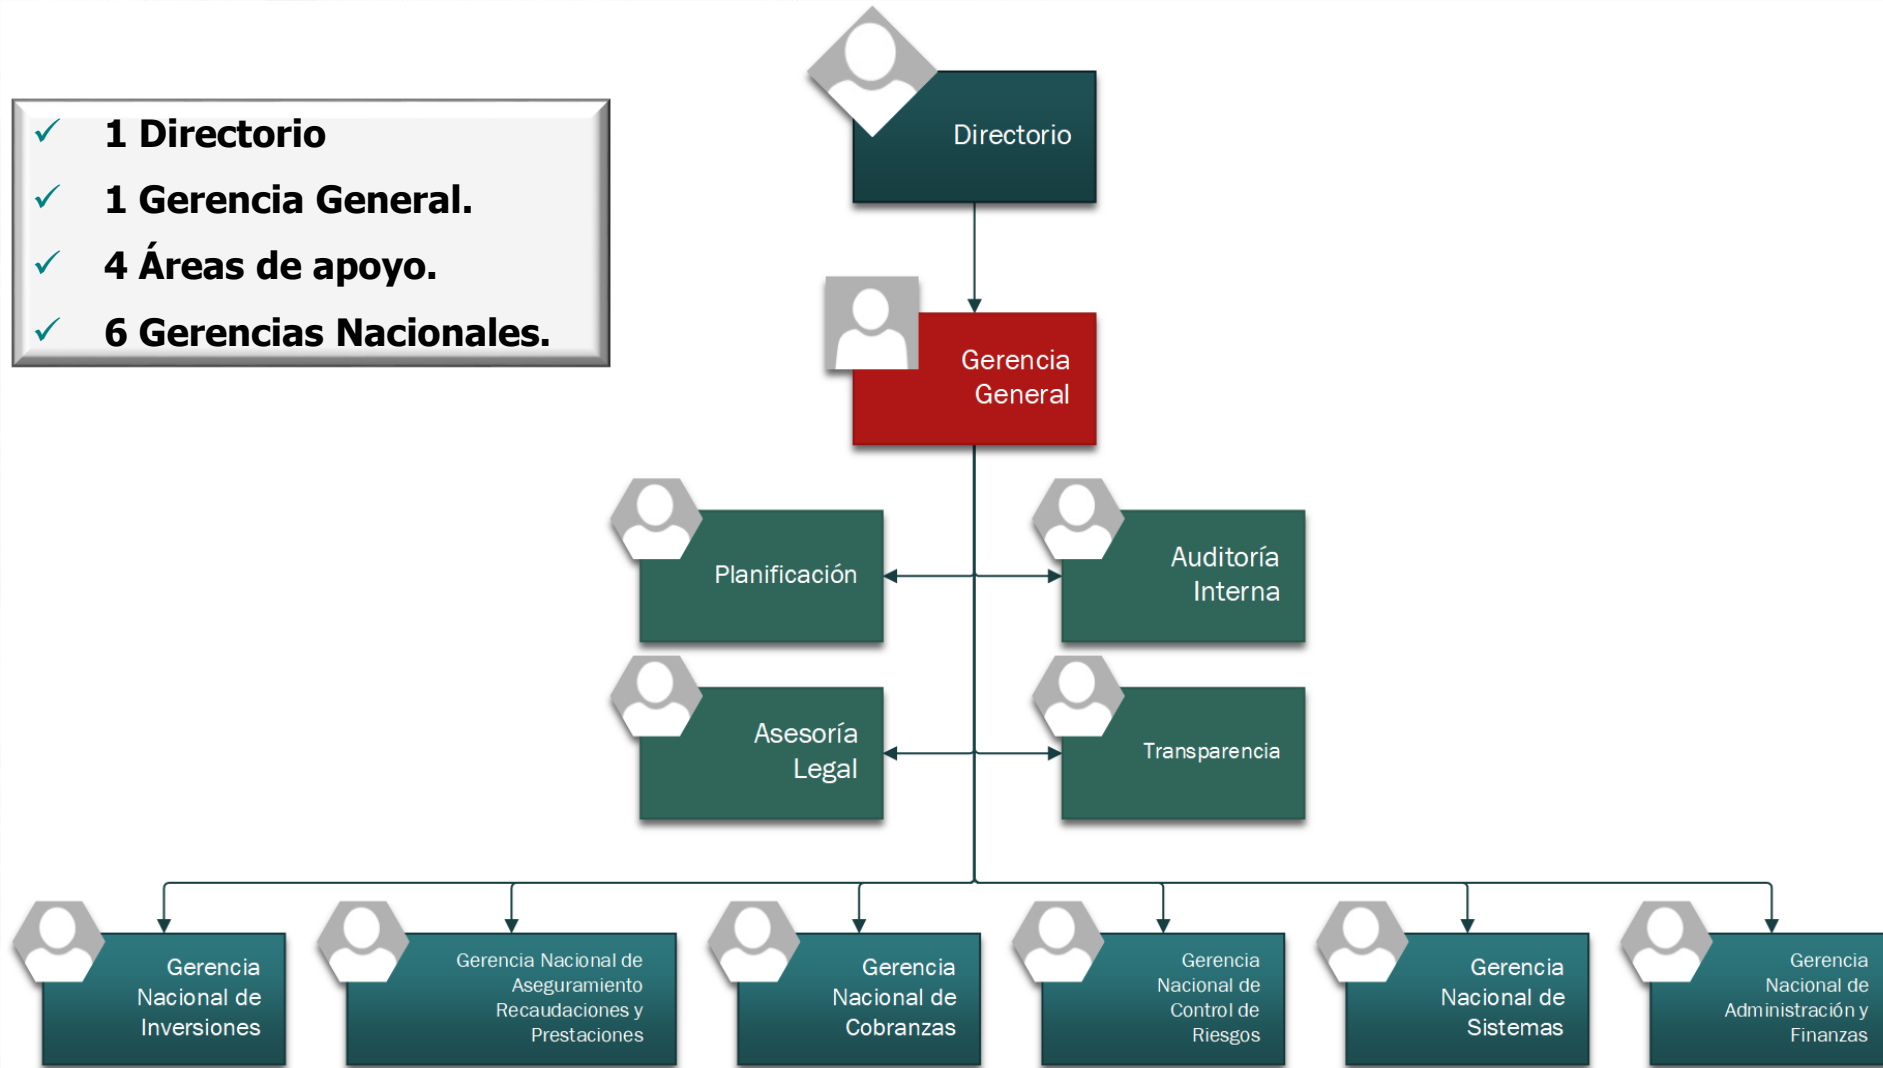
✓ 1 Directorio
✓ 1 Gerencia General.
✓ 4 Áreas de apoyo.
✓ 6 Gerencias Nacionales.

Directorio

Gerencia General

Planificación

Auditoría Interna

Asesoría Legal

Transparencia

Gerencia Nacional de Inversiones

Gerencia Nacional de Aseguramiento Recaudaciones y Prestaciones

Gerencia Nacional de Cobranzas

Gerencia Nacional de Control de Riesgos

Gerencia Nacional de Sistemas

Gerencia Nacional de Administración y Finanzas